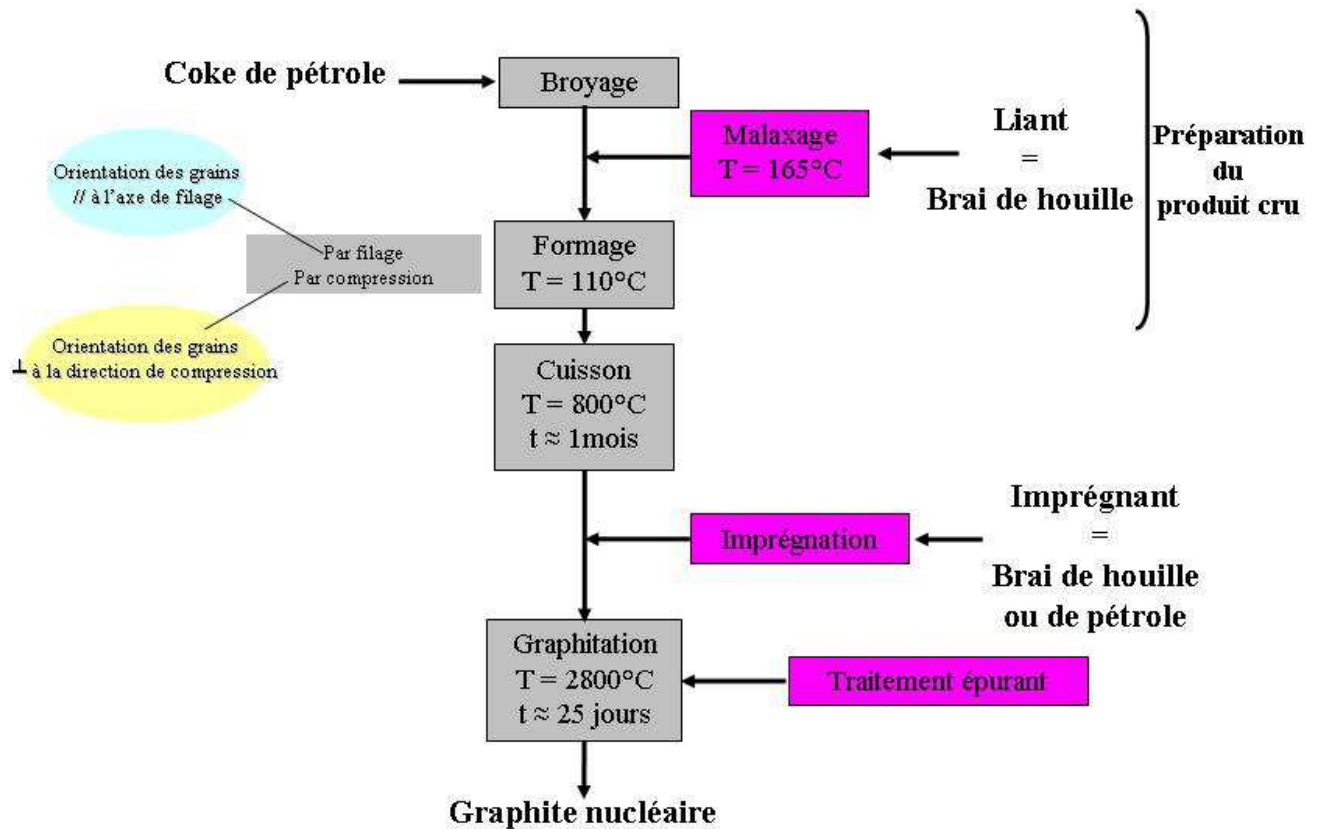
Coke de pétrole

Broyage

Malaxage
T = 165°C

Liant
=
Brai de houille

Préparation du produit cru

Orientation des grains // à l'axe de filage

Par filage
Par compression

Orientation des grains ⊥ à la direction de compression

Formage
T = 110°C

Cuisson
T = 800°C
t ≈ 1mois

Imprégnation

Imprégnant
=
Brai de houille ou de pétrole

Graphitation
T = 2800°C
t ≈ 25 jours

Traitement épurant

Graphite nucléaire